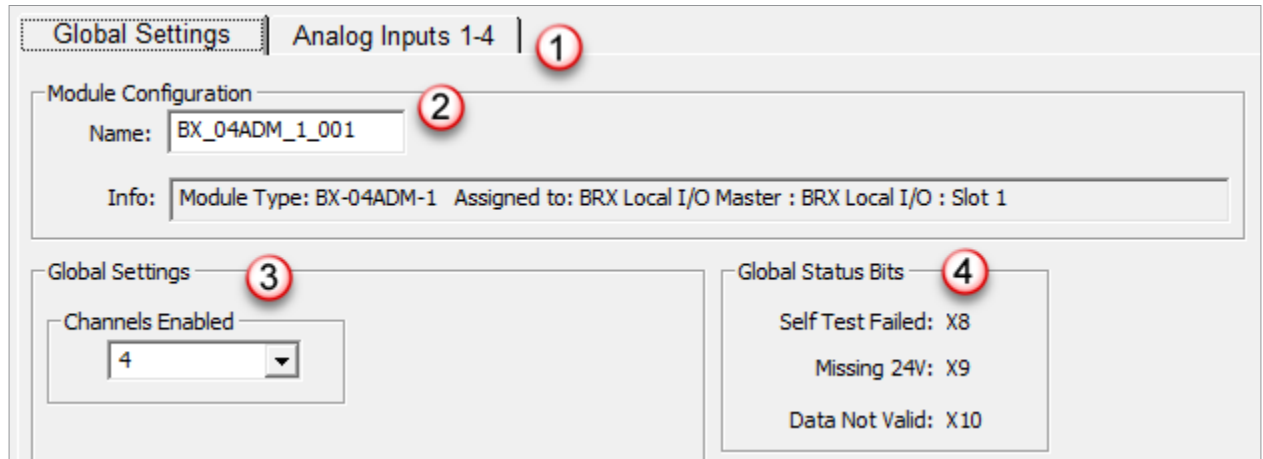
Global Settings | Analog Inputs 1-4 | 1

Module Configuration 2

Name: BX_04ADM_1_001

Info: Module Type: BX-04ADM-1 Assigned to: BRX Local I/O Master : BRX Local I/O : Slot 1

Global Settings 3

Channels Enabled

4

Global Status Bits 4

Self Test Failed: X8

Missing 24V: X9

Data Not Valid: X10